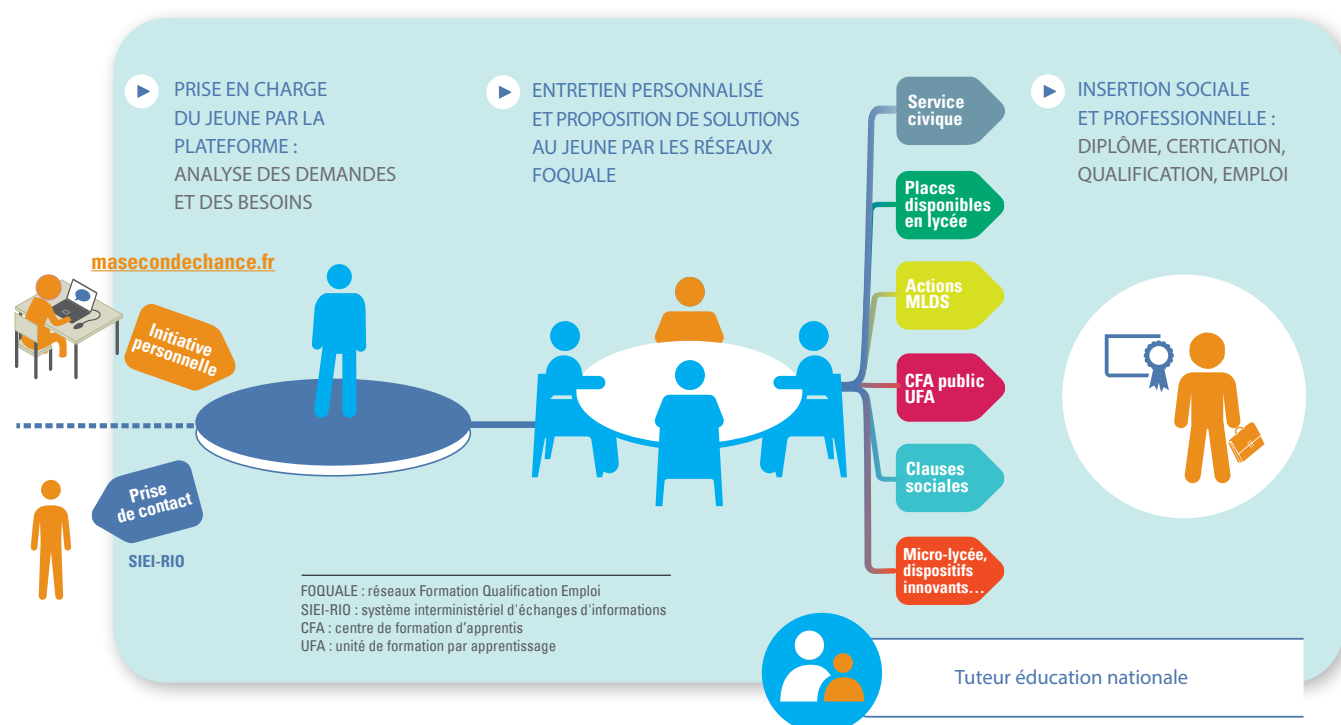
PRISE EN CHARGE DU JEUNE PAR LA PLATEFORME : ANALYSE DES DEMANDES ET DES BESOINS

ENTRETIEN PERSONNALISÉ ET PROPOSITION DE SOLUTIONS AU JEUNE PAR LES RÉSEAUX FOQUALE

INSERTION SOCIALE ET PROFESSIONNELLE : DIPLÔME, CERTICATION, QUALIFICATION, EMPLOI

masecondechance.fr

Initiative personnelle

Prise de contact

SIEI-RIO

Service civique

Places disponibles en lycée

Actions MLDS

CFA public UFA

Clauses sociales

Micro-lycée, dispositifs innovants…

FOQUALE : réseaux Formation Qualification Emploi
SIEI-RIO : système interministériel d'échanges d'informations
CFA : centre de formation d'apprentis
UFA : unité de formation par apprentissage

Tuteur éducation nationale